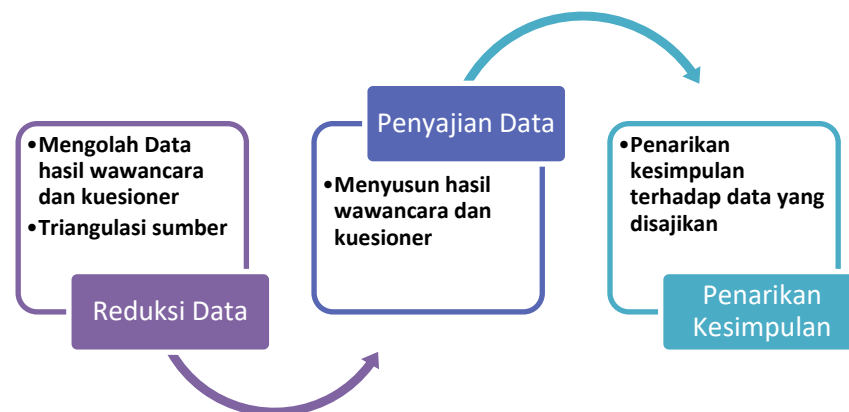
•Mengolah Data hasil wawancara dan kuesioner
•Triangulasi sumber

Reduksi Data

Penyajian Data

•Menyusun hasil wawancara dan kuesioner

•Penarikan kesimpulan terhadap data yang disajikan

Penarikan Kesimpulan